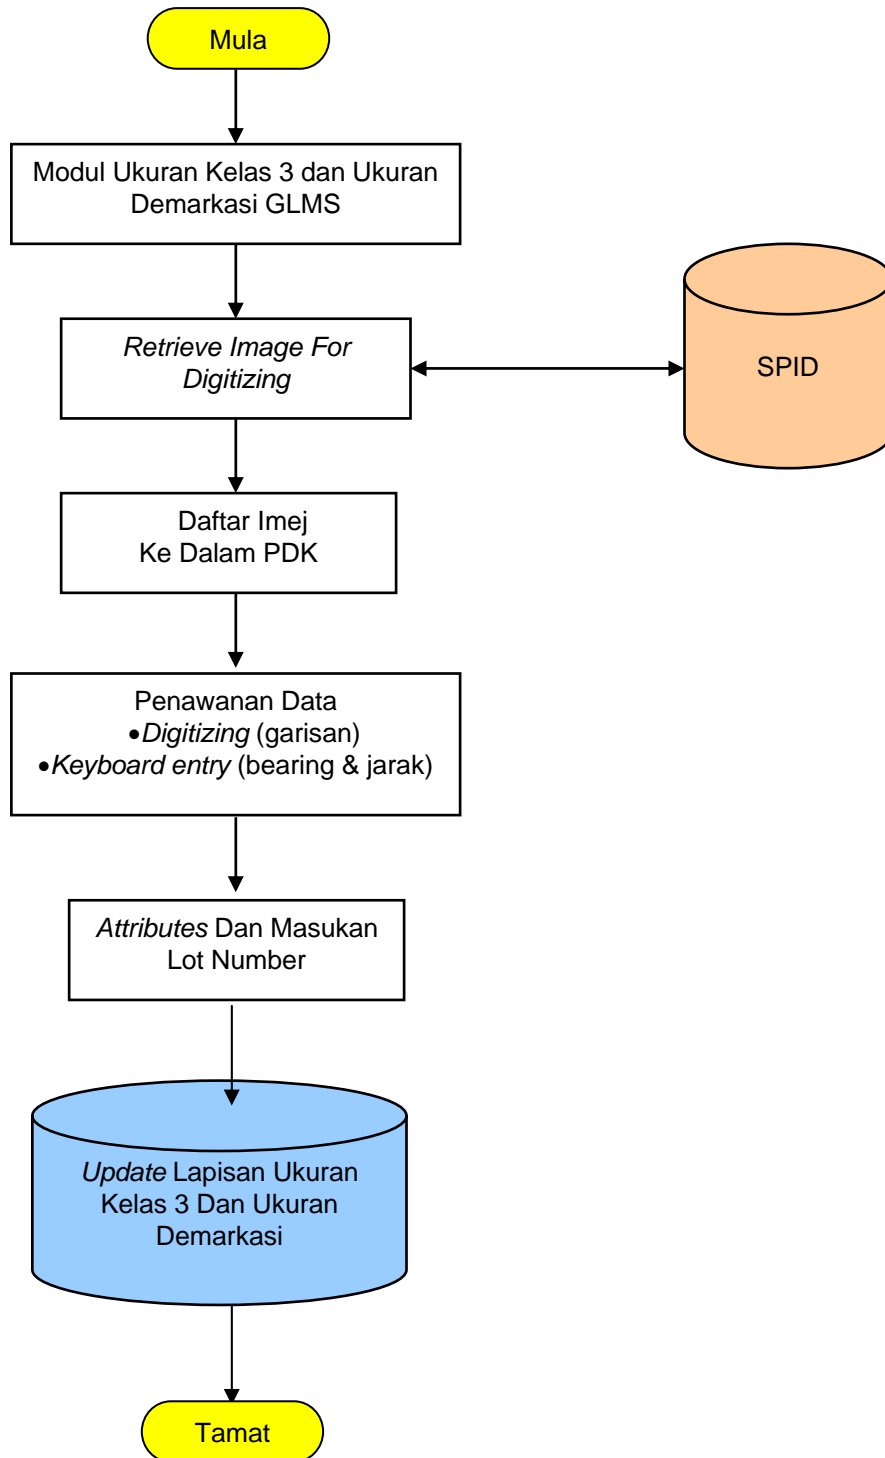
Mula

Modul Ukuran Kelas 3 dan Ukuran Demarkasi GLMS

Retrieve Image For Digitizing

SPID

Daftar Imej Ke Dalam PDK

Penawanan Data
•Digitizing (garisan)
•Keyboard entry (bearing & jarak)

Attributes Dan Masukan Lot Number

Update Lapisan Ukuran Kelas 3 Dan Ukuran Demarkasi

Tamat